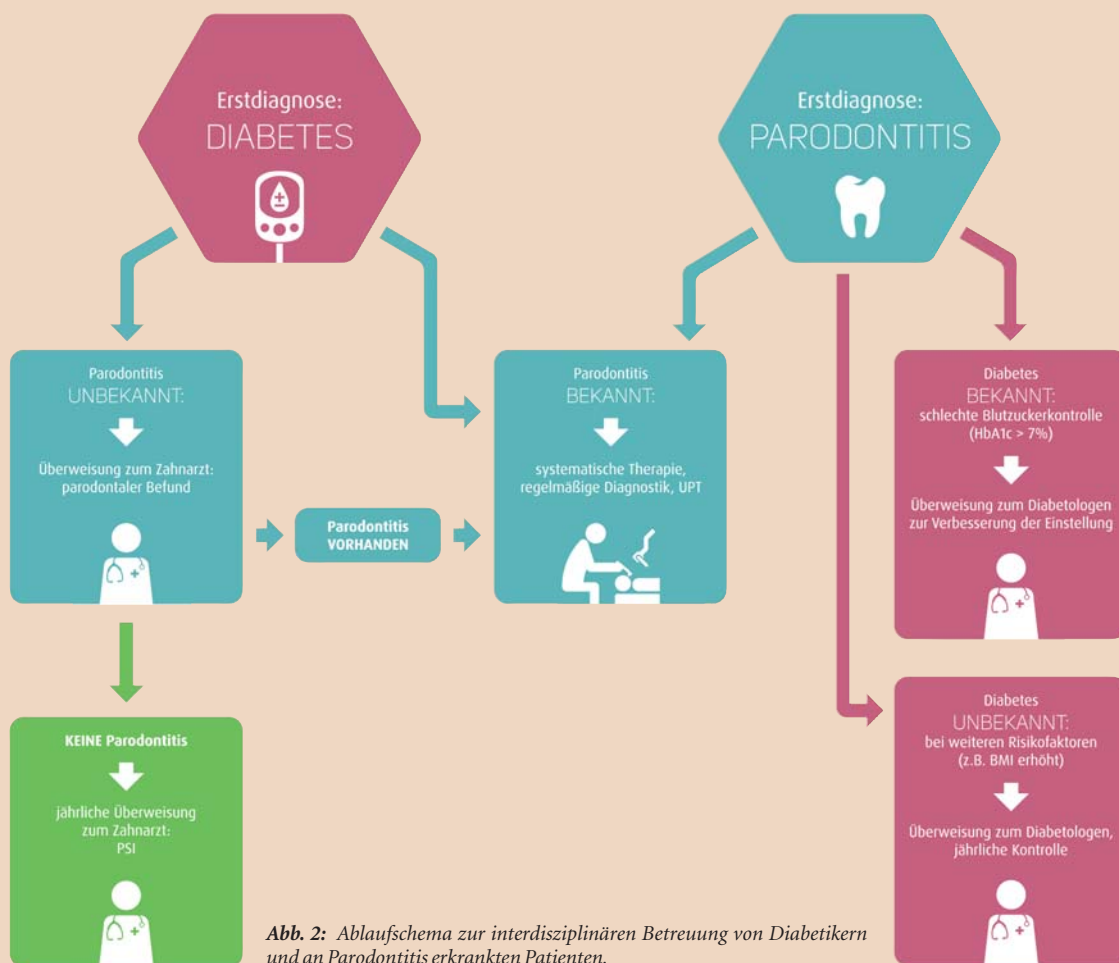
Erstdiagnose:
DIABETES

Erstdiagnose:
PARODONTITIS

Parodontitis
UNBEKANNT:

Überweisung zum Zahnarzt: parodontaler Befund

Parodontitis
VORHANDEN

Parodontitis
BEKANNT:

systematische Therapie, regelmäßige Diagnostik, UPT

Diabetes
BEKANNT:
schlechte Blutzuckerkontrolle (HbA1c > 7%)

Überweisung zum Diabetologen zur Verbesserung der Einstellung

KEINE Parodontitis

jährliche Überweisung zum Zahnarzt: PSI

Diabetes
UNBEKANNT:
bei weiteren Risikofaktoren (z.B. BMI erhöht)

Überweisung zum Diabetologen, jährliche Kontrolle

Abb. 2: Ablaufschema zur interdisziplinären Betreuung von Diabetikern und an Parodontitis erkrankten Patienten.